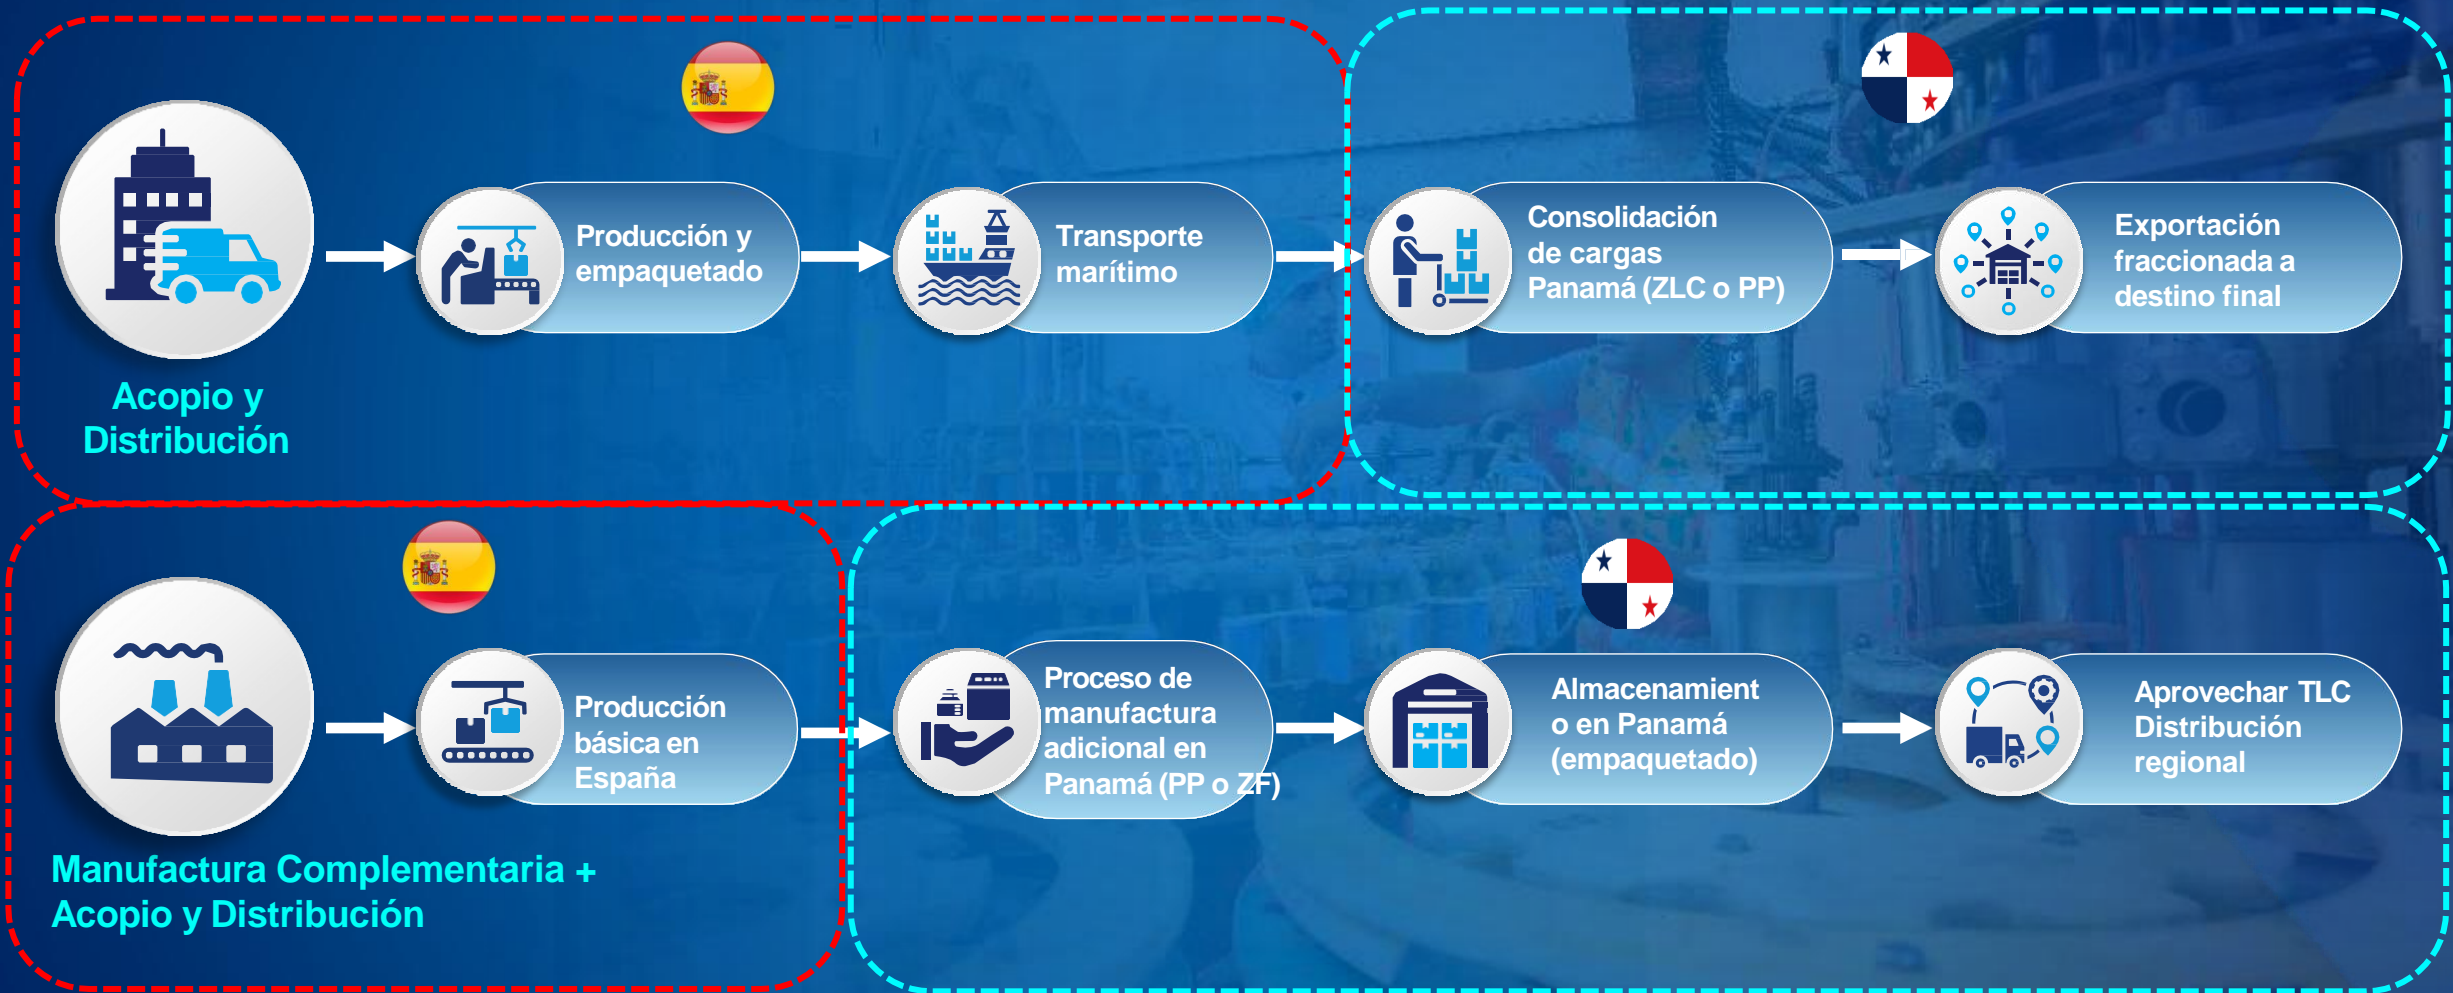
Acopio y Distribución

Producción y empaquetado

Transporte marítimo

Consolidación de cargas Panamá (ZLC o PP)

Exportación fraccionada a destino final

Manufactura Complementaria + Acopio y Distribución

Producción básica en España

Proceso de manufactura adicional en Panamá (PP o ZF)

Almacenamient o en Panamá (empaquetado)

Aprovechar TLC Distribución regional